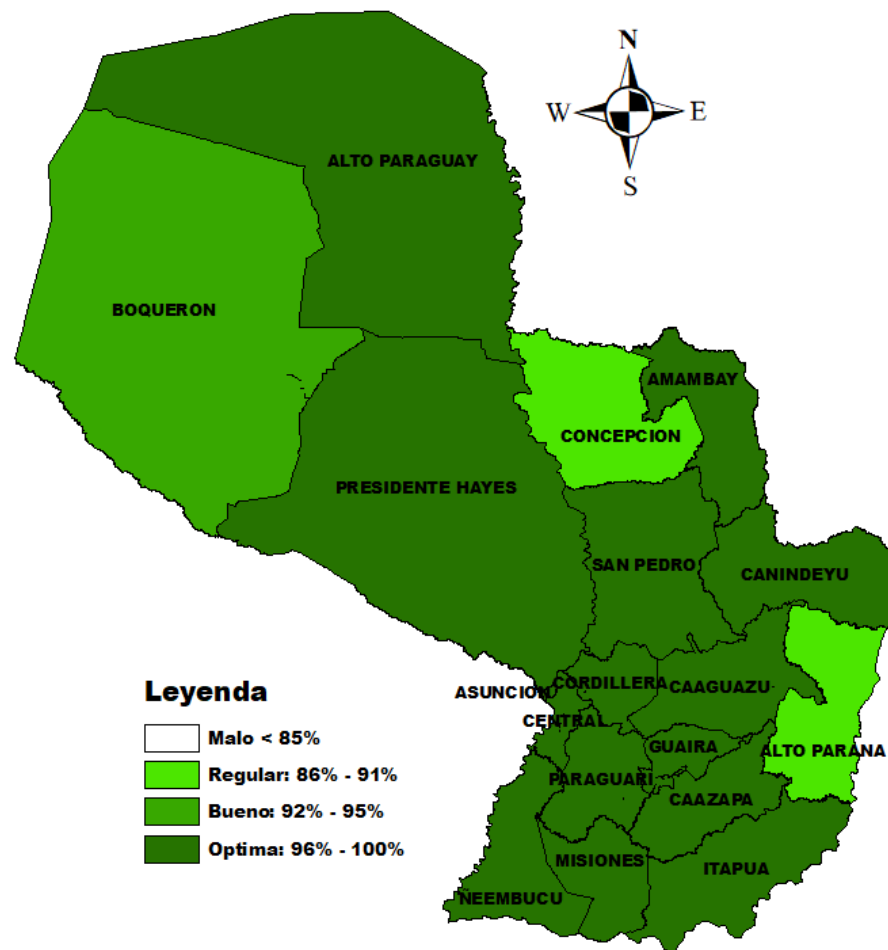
N
W
E
S

ALTO PARAGUAY

BOQUERON

AMAMBAY

CONCEPCION

PRESIDENTE HAYES

SAN PEDRO

CANINDEYU

ASUNCION

CORDILLERA

CAAGUAZU

CENTRAL

GUAIRA

ALTO PARANA

PARAGUARI

CAAZAPA

MISIONES

ITAPUA

NEEMBUCU

Leyenda

Malo < 85%

Regular: 86% - 91%

Bueno: 92% - 95%

Optima: 96% - 100%